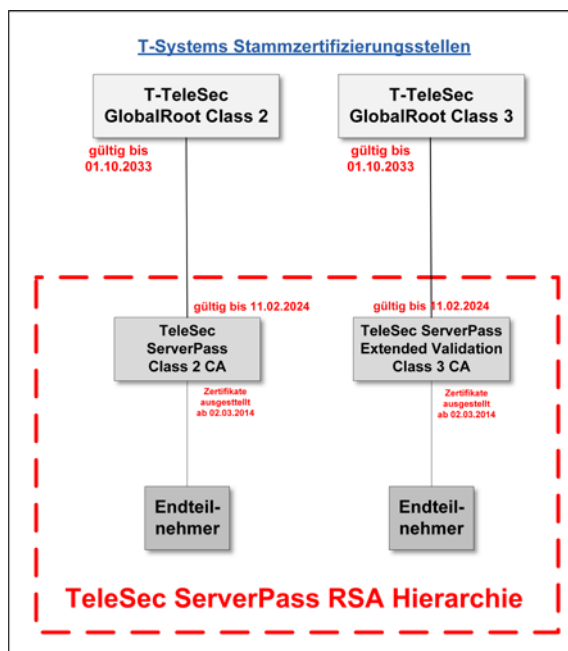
T-Systems Stammzertifizierungsstellen

T-TeleSec GlobalRoot Class 2

T-TeleSec GlobalRoot Class 3

gültig bis 01.10.2033

gültig bis 01.10.2033

gültig bis 11.02.2024

gültig bis 11.02.2024

TeleSec ServerPass Class 2 CA

TeleSec ServerPass Extended Validation Class 3 CA

Zertifikate ausgestellt ab 02.03.2014

Zertifikate ausgestellt ab 02.03.2014

Endteilnehmer

Endteilnehmer

TeleSec ServerPass RSA Hierarchie